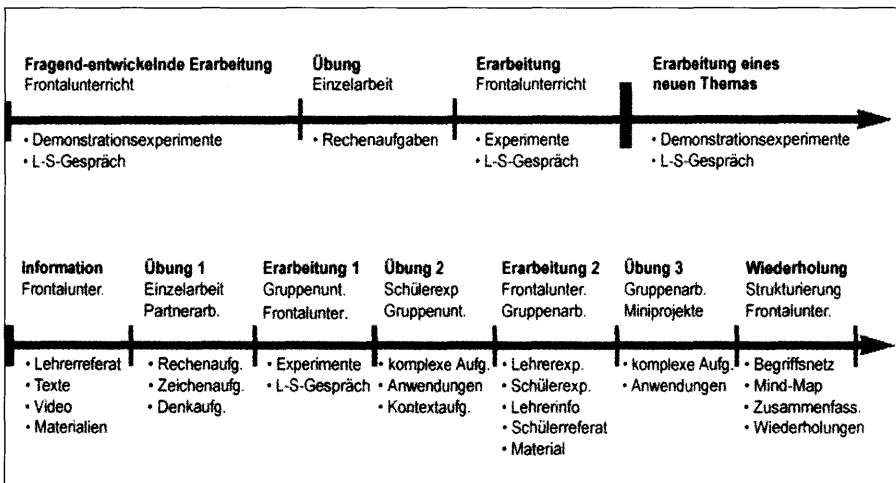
**Fragend-entwickelnde Erarbeitung**
Frontalunterricht

• Demonstrationsexperimente
• L-S-Gespräch

**Übung**
Einzelarbeit

• Rechenaufgaben

**Erarbeitung**
Frontalunterricht

• Experimente
• L-S-Gespräch

**Erarbeitung eines neuen Themas**

• Demonstrationsexperimente
• L-S-Gespräch

**Information**
Frontalunter.

• Lehrerreferat
• Texte
• Video
• Materialien

**Übung 1**
Einzelarbeit
Partnerarb.

• Rechenaufg.
• Zeichenaufg.
• Denkaufg.

**Erarbeitung 1**
Gruppenunt.
Frontalunter.

• Experimente
• L-S-Gespräch

**Übung 2**
Schülerexp
Gruppenunt.

• komplexe Aufg.
• Anwendungen
• Kontextaufg.

**Erarbeitung 2**
Frontalunter.
Gruppenarb.

• Lehrerexp.
• Schülerexp.
• Lehrerinfo
• Schülerreferat
• Material

**Übung 3**
Gruppenarb.
Miniprojekte

• komplexe Aufg.
• Anwendungen

**Wiederholung**
Strukturierung
Frontalunter.

• Begriffsnetz
• Mind-Map
• Zusammenfass.
• Wiederholungen